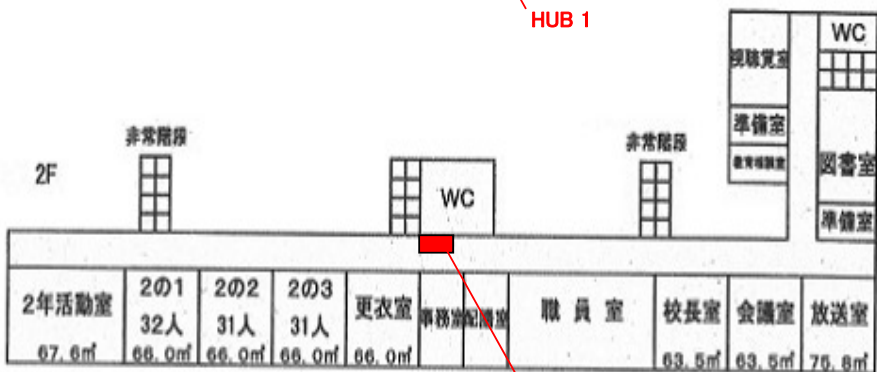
HUB 1

WC

視聴覚室

準備室

器材倉庫

図書室

準備室

非常階段

非常階段

2F

WC

| 2年活動室 67.6㎡ | 2の1 32人 66.0㎡ | 2の2 31人 66.0㎡ | 2の3 31人 66.0㎡ | 更衣室 66.0㎡ | 事務室 | 配膳室 | 職員室 | 校長室 63.5㎡ | 会議室 63.5㎡ | 放送室 75.8㎡ |